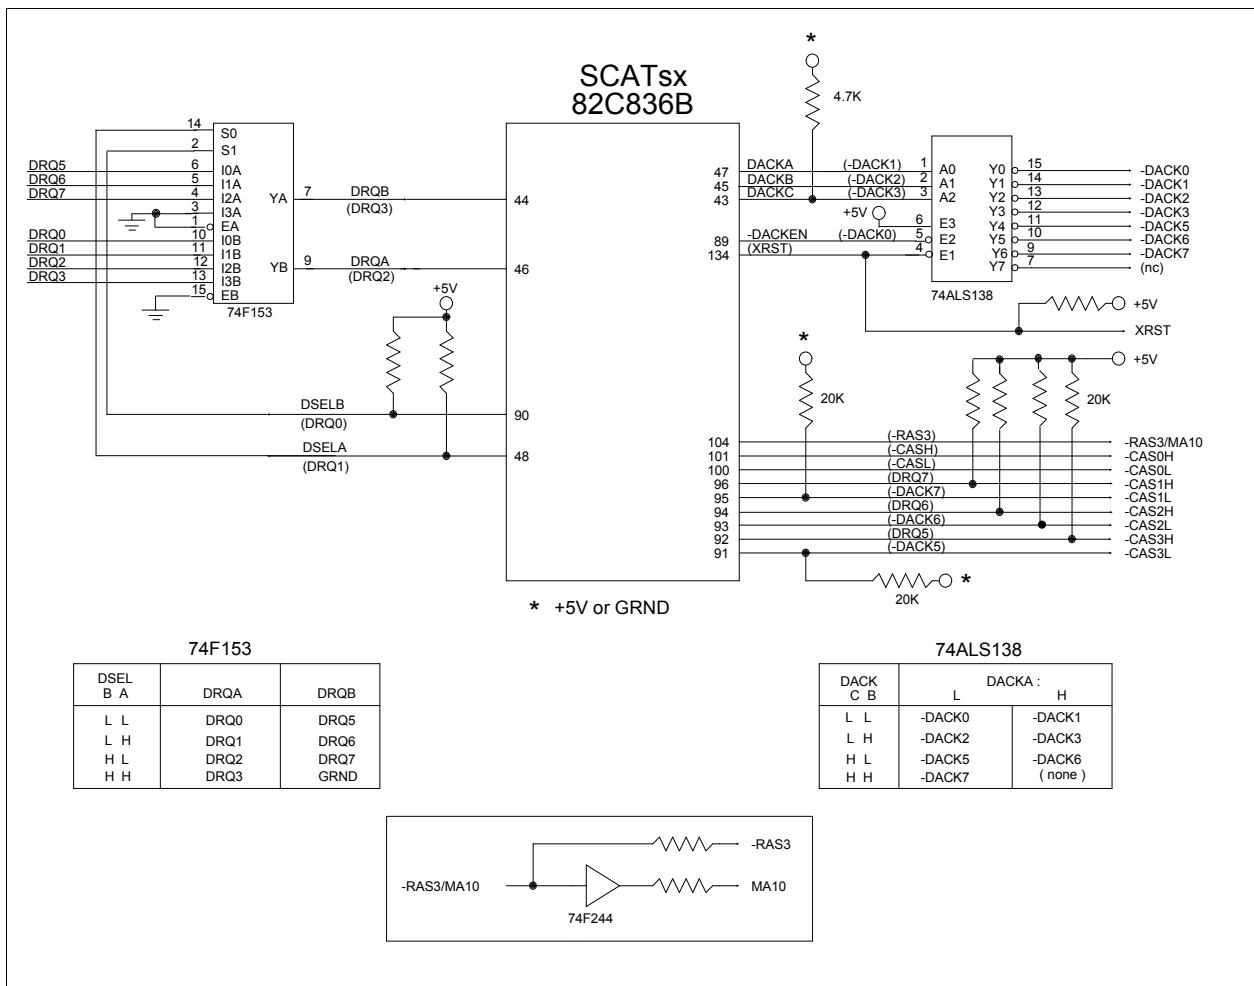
SCATsx
82C836B

*
4.7K

14 S0
2 S1
DRQ5 6 I0A
DRQ6 5 I1A
DRQ7 4 I2A
3 I3A
1 EA
DRQ0 10 I0B
DRQ1 11 I1B
DRQ2 12 I2B
DRQ3 13 I3B
15 EB
YA 7
YB 9
74F153

DRQB
(DRQ3)
44
DRQA
(DRQ2)
46

+5V

DSELB
(DRQ0)
90
DSELA
(DRQ1)
48

47 DACKA (-DACK1) 1 A0
45 DACKB (-DACK2) 2 A1
43 DACKC (-DACK3) 3 A2
+5V 6 E3
89 -DACKEN (-DACK0) 5 E2
134 (XRST) 4 E1

Y0 15 -DACK0
Y1 14 -DACK1
Y2 13 -DACK2
Y3 12 -DACK3
Y4 11 -DACK5
Y5 10 -DACK6
Y6 9 -DACK7
Y7 7 (nc)
74ALS138

+5V
XRST

*
20K
+5V
20K

104 (-RAS3) -RAS3/MA10
101 (-CASH) -CAS0H
100 (-CASL) -CAS0L
96 (DRQ7) -CAS1H
95 (-DACK7) -CAS1L
94 (DRQ6) -CAS2H
93 (-DACK6) -CAS2L
92 (DRQ5) -CAS3H
91 (-DACK5) -CAS3L

20K *

* +5V or GRND

74F153

| DSEL B A | DRQA | DRQB |
|---|---|---|
| L L | DRQ0 | DRQ5 |
| L H | DRQ1 | DRQ6 |
| H L | DRQ2 | DRQ7 |
| H H | DRQ3 | GRND |

74ALS138

| DACK C B | DACKA : L | H |
|---|---|---|
| L L | -DACK0 | -DACK1 |
| L H | -DACK2 | -DACK3 |
| H L | -DACK5 | -DACK6 |
| H H | -DACK7 | ( none ) |

-RAS3
-RAS3/MA10
MA10
74F244